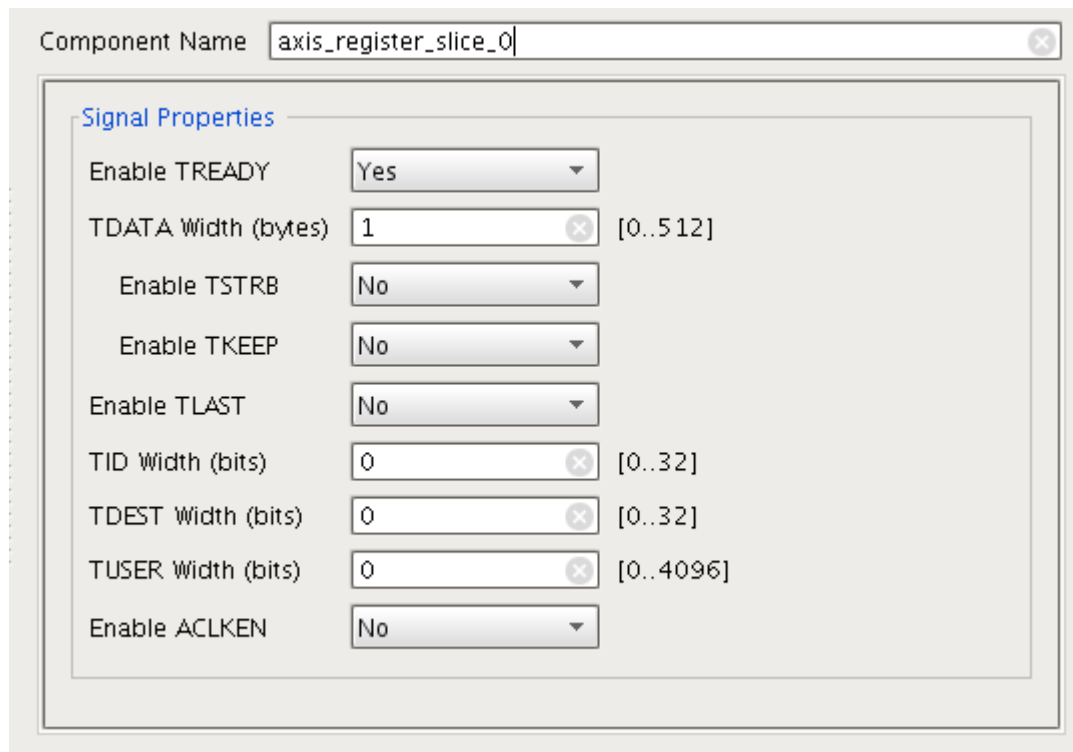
Component Name axis_register_slice_0

Signal Properties

Enable TREADY Yes

TDATA Width (bytes) 1 [0..512]

Enable TSTRB No

Enable TKEEP No

Enable TLAST No

TID Width (bits) 0 [0..32]

TDEST Width (bits) 0 [0..32]

TUSER Width (bits) 0 [0..4096]

Enable ACLKEN No